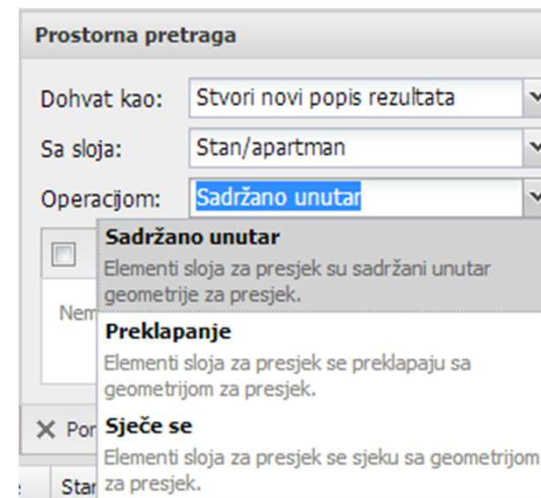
Prostorna pretraga

Dohvat kao: Stvori novi popis rezultata

Sa sloja: Stan/apartman

Operacijom: Sadržano unutar

Sadržano unutar
Elementi sloja za presjek su sadržani unutar geometrije za presjek.

Preklapanje
Elementi sloja za presjek se preklapaju sa geometrijom za presjek.

Sječe se
Elementi sloja za presjek se sjeku sa geometrijom za presjek.

Nem

✕ Por

Star